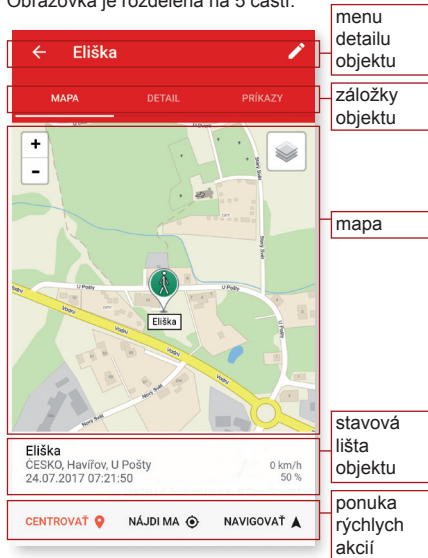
Obrazovka je rozdelená na 5 častí:

menu detailu objektu

Eliška

záložky objektu

MAPA DETAIL PRÍKAZY

mapa

+
-

U Pošty
U Pošty
Vodní
Vodní
Vodní
Nový Svět
Nový Svět
Nový Svět
Eliška

stavová lišta objektu

Eliška
ČESKO, Havířov, U Pošty 0 km/h
24.07.2017 07:21:50 50 %

ponuka rýchlych akcií

CENTROVAŤ NÁJDI MA NAVIGOVAŤ